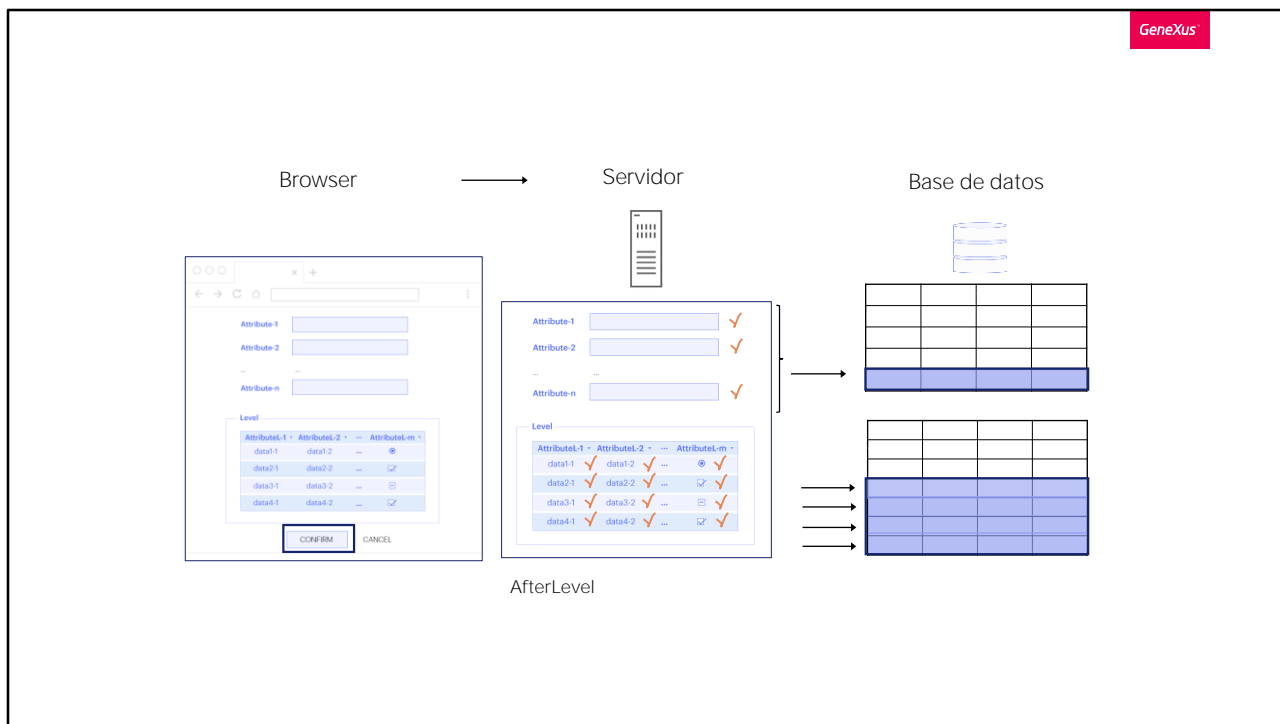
GeneXus

Browser

Servidor

Base de datos

Attribute-1

Attribute-2

...
...

Attribute-n

Level

| AttributeL-1 | AttributeL-2 | ... | AttributeL-m |
|---|---|---|---|
| data1-1 | data1-2 | ... | |
| data2-1 | data2-2 | ... | |
| data3-1 | data3-2 | ... | |
| data4-1 | data4-2 | ... | |

CONFIRM
CANCEL

Attribute-1

Attribute-2

...
...

Attribute-n

Level

| AttributeL-1 | AttributeL-2 | ... | AttributeL-m |
|---|---|---|---|
| data1-1 | data1-2 | ... | |
| data2-1 | data2-2 | ... | |
| data3-1 | data3-2 | ... | |
| data4-1 | data4-2 | ... | |

AfterLevel